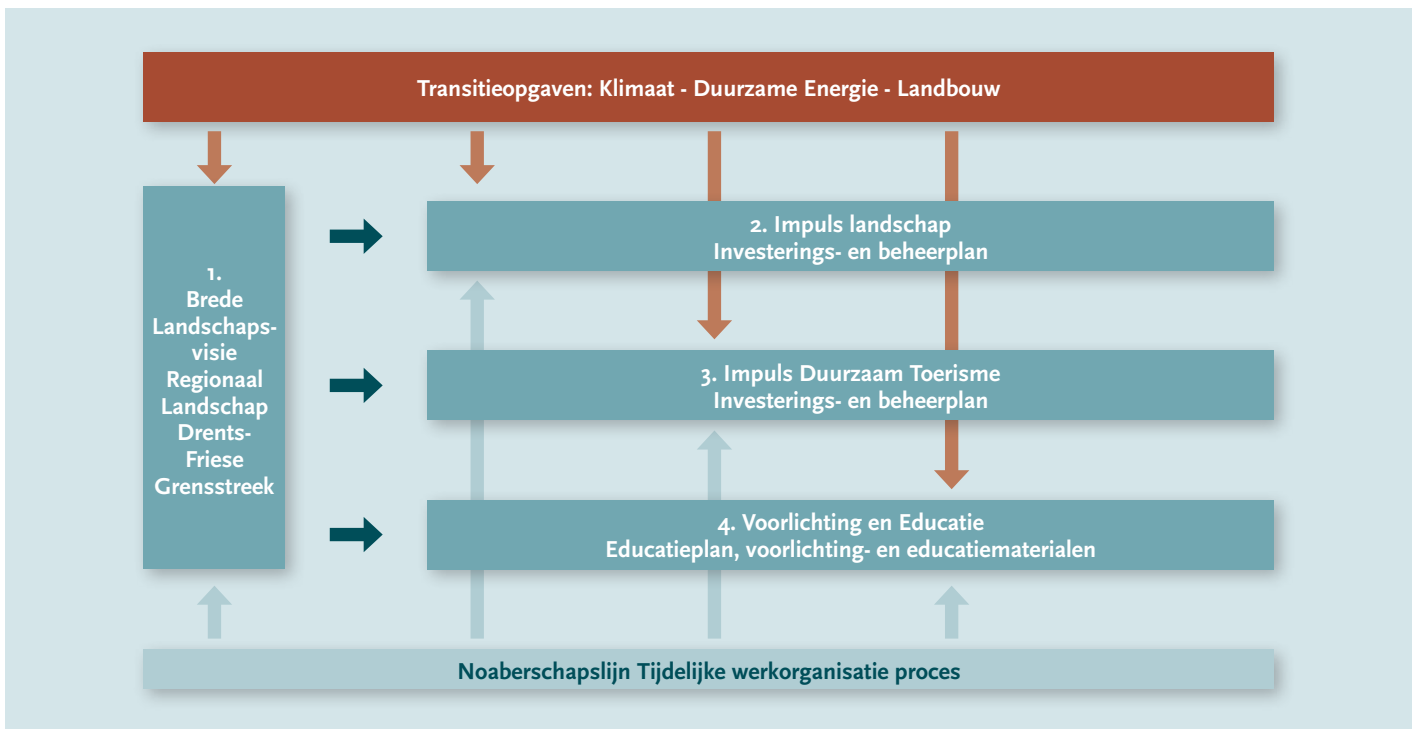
Transitieopgaven: Klimaat - Duurzame Energie - Landbouw

1.
Brede
Landschapsvisie
Regionaal
Landschap
Drents-
Friese
Grensstreek

2. Impuls landschap
Investerings- en beheerplan

3. Impuls Duurzaam Toerisme
Investerings- en beheerplan

4. Voorlichting en Educatie
Educatieplan, voorlichting- en educatiematerialen

Noaberschapslijn Tijdelijke werkorganisatie proces